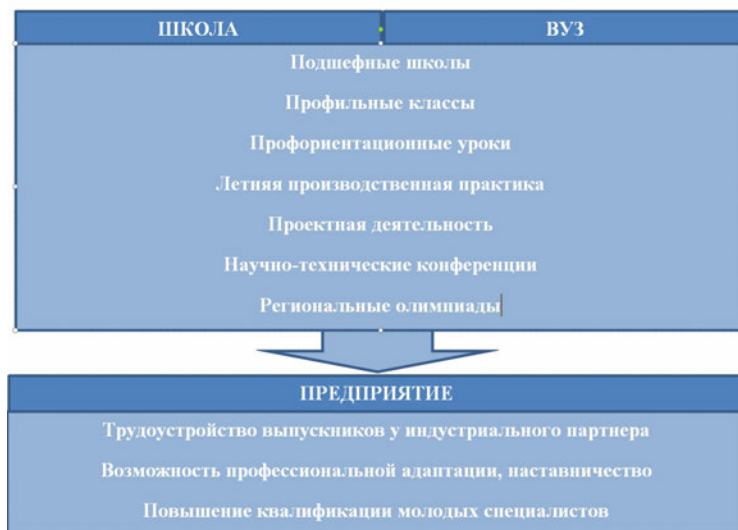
ШКОЛА

ВУЗ

Подшефные школы

Профильные классы

Профориентационные уроки

Летняя производственная практика

Проектная деятельность

Научно-технические конференции

Региональные олимпиады

ПРЕДПРИЯТИЕ

Трудоустройство выпускников у индустриального партнера

Возможность профессиональной адаптации, наставничество

Повышение квалификации молодых специалистов